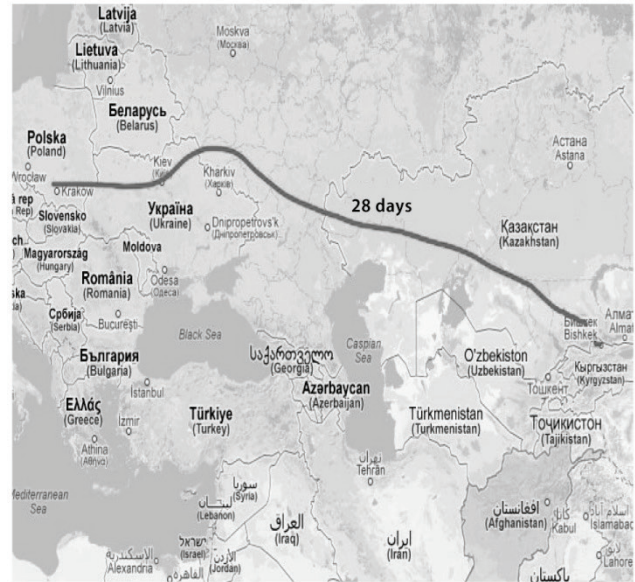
Latvija
(Latvia)
Moskva
(Москва)
Lietuva
(Lithuania)
Vilnius
Беларусь
(Belarus)
Polska
(Poland)
Астана
Astana
Wrocław
Krakow
Kiev
Kharkiv
(Харків)
a rep
Rep)
Slovensko
(Slovakia)
Україна
(Ukraine)
Dnipropetrovs'k
(Дніпропетровськ)
28 days
Қазақстан
(Kazakhstan)
Magyarország
(Hungary)
Moldova
România
(Romania)
Odesa
(Одеса)
Србија
(Serbia)
București
Black Sea
Caspian Sea
Бишкек
Bishkek
Алмат
Almat
България
(Bulgaria)
საქართველო
(Georgia)
O'zbekiston
(Uzbekistan)
Кыргызстан
(Kyrgyzstan)
Тошкент
Azarbaycan
(Azerbaijan)
Istanbul
Ελλάς
(Greece)
Izmir
Türkiye
(Turkey)
Türkmenistan
(Turkmenistan)
Точикистон
(Tajikistan)
Athina
(Αθήνα)
سوريا
(Syria)
Tehran
Mediterranean
Sea
لبنان
(Lebanon)
افغانستان
(Afghanistan)
Kabul
Islamabad
العراق
(Iraq)
ישראל
(Israel)
الأردن
(Jordan)
ایران
(Iran)
الإسكندرية
Alexandria
Lahore
پاکستان